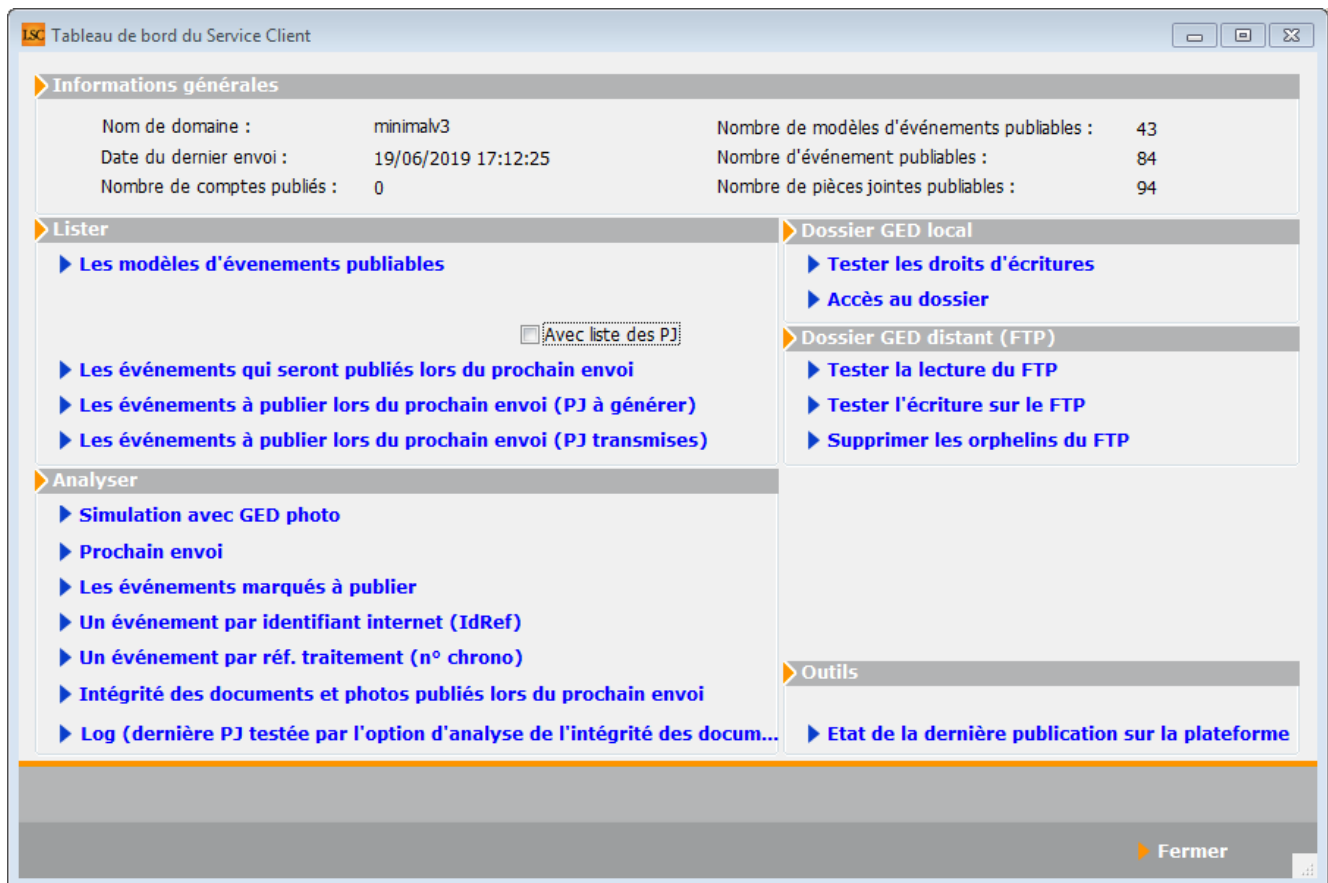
LSC Tableau de bord du Service Client

Informations générales

Nom de domaine : minimalv3
Date du dernier envoi : 19/06/2019 17:12:25
Nombre de comptes publiés : 0

Nombre de modèles d'événements publiables : 43
Nombre d'événement publiables : 84
Nombre de pièces jointes publiables : 94

Lister

Les modèles d'évenements publiables

Avec liste des PJ

Les événements qui seront publiés lors du prochain envoi
Les événements à publier lors du prochain envoi (PJ à générer)
Les événements à publier lors du prochain envoi (PJ transmises)

Dossier GED local

Tester les droits d'écritures
Accès au dossier

Dossier GED distant (FTP)

Tester la lecture du FTP
Tester l'écriture sur le FTP
Supprimer les orphelins du FTP

Analyser

Simulation avec GED photo
Prochain envoi
Les événements marqués à publier
Un événement par identifiant internet (IdRef)
Un événement par réf. traitement (n° chrono)
Intégrité des documents et photos publiés lors du prochain envoi
Log (dernière PJ testée par l'option d'analyse de l'intégrité des docum...

Outils

Etat de la dernière publication sur la plateforme

Fermer